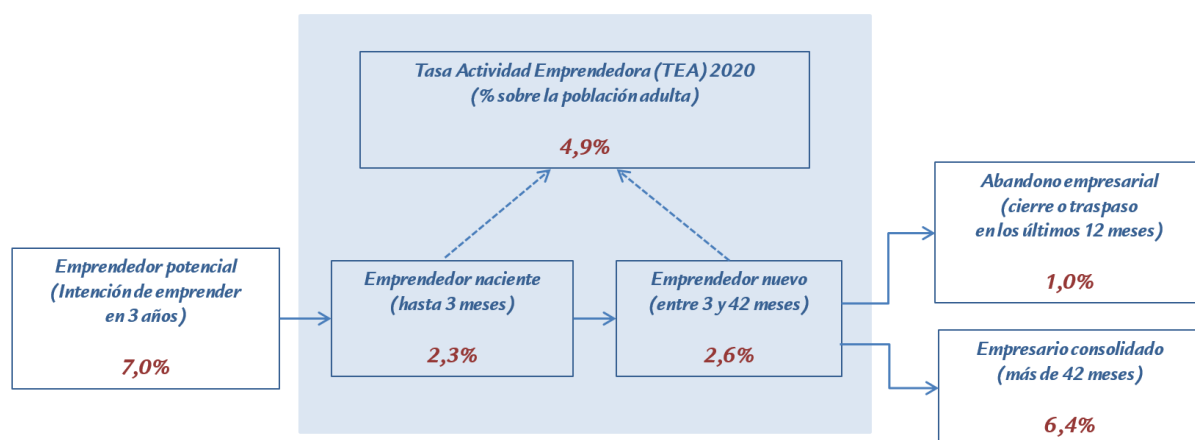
Tasa Actividad Emprendedora (TEA) 2020
(% sobre la población adulta)

4,9%

Abandono empresarial
(cierre o traspaso
en los últimos 12 meses)

1,0%

Emprendedor potencial
(Intención de emprender
en 3 años)

7,0%

Emprendedor naciente
(hasta 3 meses)

2,3%

Emprendedor nuevo
(entre 3 y 42 meses)

2,6%

Empresario consolidado
(más de 42 meses)

6,4%